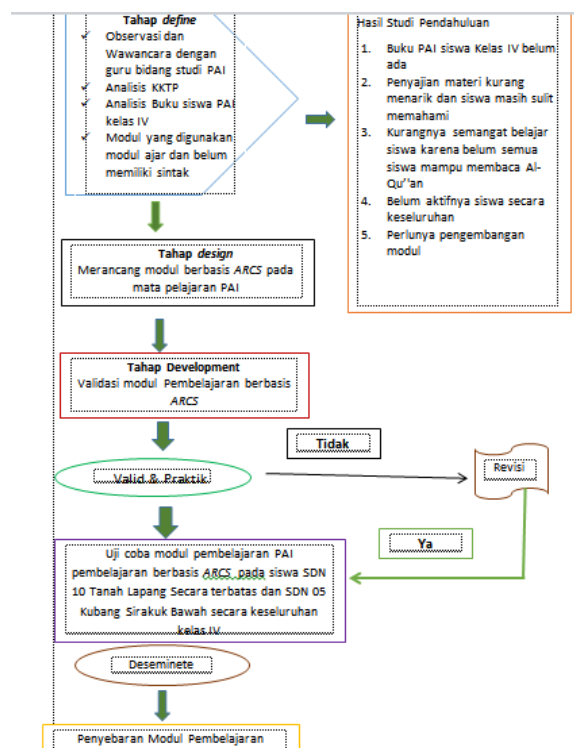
Tahap *define*

Observasi dan Wawancara dengan guru bidang studi PAI

Analisis KKTP

Analisis Buku siswa PAI kelas IV

Modul yang digunakan modul ajar dan belum memiliki sintak

Hasil Studi Pendahuluan

1. Buku PAI siswa Kelas IV belum ada
2. Penyajian materi kurang menarik dan siswa masih sulit memahami
3. Kurangnya semangat belajar siswa karena belum semua siswa mampu membaca Al-Qu''an
4. Belum aktifnya siswa secara keseluruhan
5. Perlunya pengembangan modul

Tahap *design*

Merancang modul berbasis *ARCS* pada mata pelajaran PAI

Tahap Development

Validasi modul Pembelajaran berbasis *ARCS*

Tidak

Valid & Praktik

Revisi

Ya

Uji coba modul pembelajaran PAI pembelajaran berbasis *ARCS* pada siswa SDN 10 Tanah Lapang Secara terbatas dan SDN 05 Kubang Sirakuk Bawah secara keseluruhan kelas IV

Deseminete

Penyebaran Modul Pembelajaran